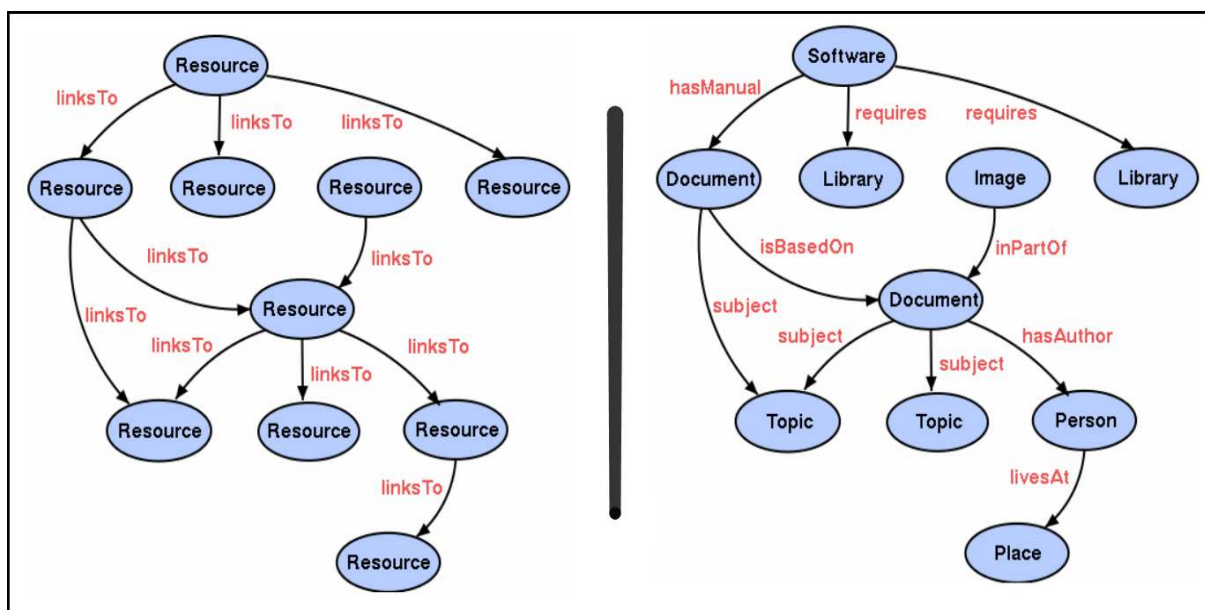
Resource

linksTo
linksTo
linksTo

Resource
Resource
Resource
Resource

linksTo
linksTo

Resource

linksTo
linksTo
linksTo
linksTo

Resource
Resource
Resource

linksTo

Resource

Software

hasManual
requires
requires

Document
Library
Image
Library

isBasedOn
inPartOf

Document

subject
subject
subject
hasAuthor

Topic
Topic
Person

livesAt

Place